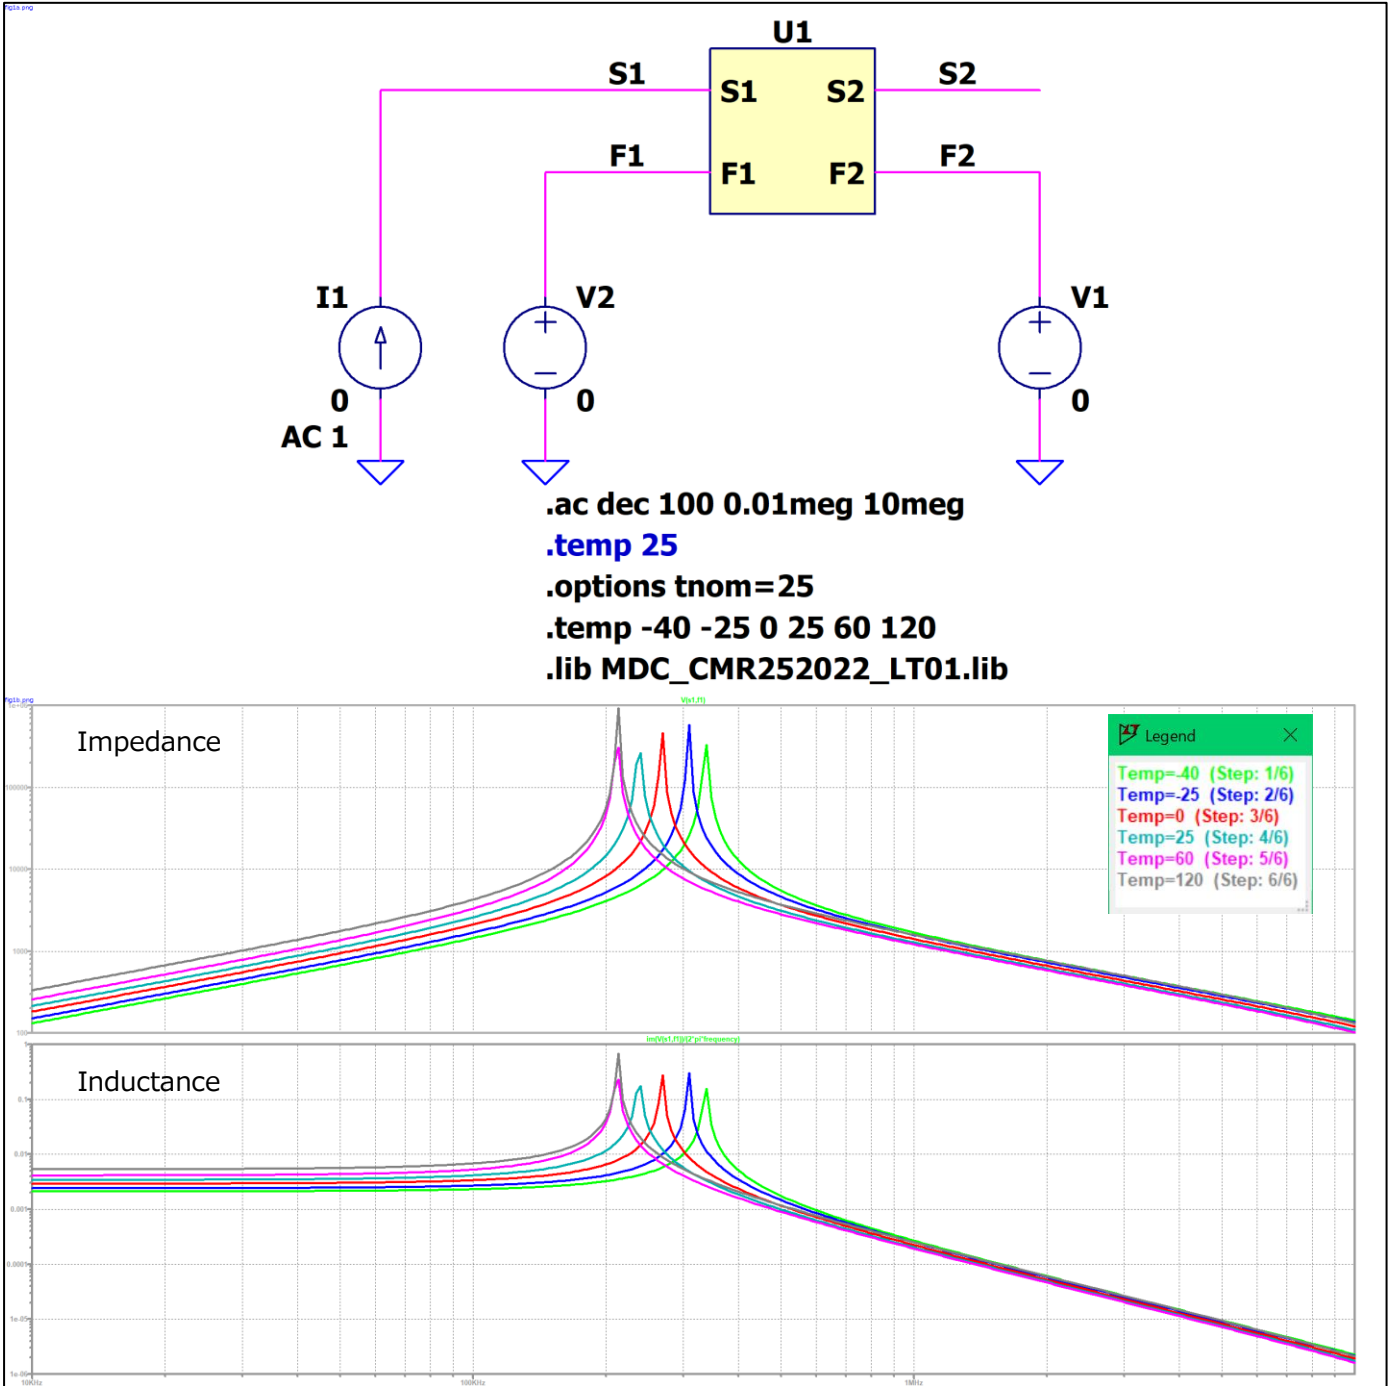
Fig1a.png

U1

S1

S2

S1

S2

F1

F2

F1

F2

I1

V2

V1

0

AC 1

0

0

.ac dec 100 0.01meg 10meg
.temp 25
.options tnom=25
.temp -40 -25 0 25 60 120
.lib MDC_CMR252022_LT01.lib

Fig1b.png

V(s1,f1)

Impedance

Legend

Temp=-40 (Step: 1/6)
Temp=-25 (Step: 2/6)
Temp=0 (Step: 3/6)
Temp=25 (Step: 4/6)
Temp=60 (Step: 5/6)
Temp=120 (Step: 6/6)

im(V(s1,f1))/(2*pi*frequency)

Inductance

10KHz

100KHz

1MHz